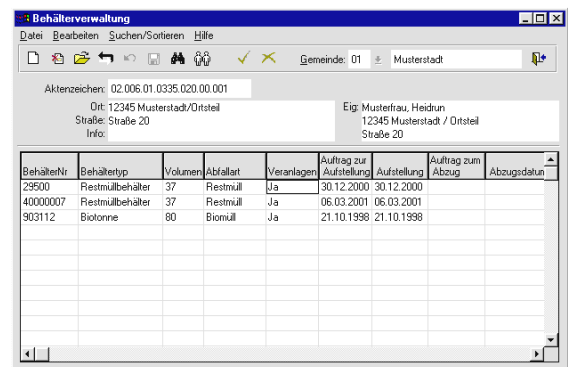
Behälterverwaltung

Datei Bearbeiten Suchen/Sortieren Hilfe

Gemeinde: 01 Musterstadt

Aktenzeichen: 02.006.01.0335.020.00.001

Ort: 12345 Musterstadt/Ortsteil
Straße: Straße 20
Info:

Eig: Musterfrau, Heidrun
12345 Musterstadt / Ortsteil
Straße 20

| BehälterNr | Behältertyp | Volumen | Abfallart | Veranlagen | Auftrag zur Aufstellung | Aufstellung | Auftrag zum Abzug | Abzugsdatun |
|---|---|---|---|---|---|---|---|---|
| 29500 | Restmüllbehälter | 37 | Restmüll | Ja | 30.12.2000 | 30.12.2000 | | |
| 40000007 | Restmüllbehälter | 37 | Restmüll | Ja | 06.03.2001 | 06.03.2001 | | |
| 903112 | Biotonne | 80 | Biomüll | Ja | 21.10.1998 | 21.10.1998 | | |